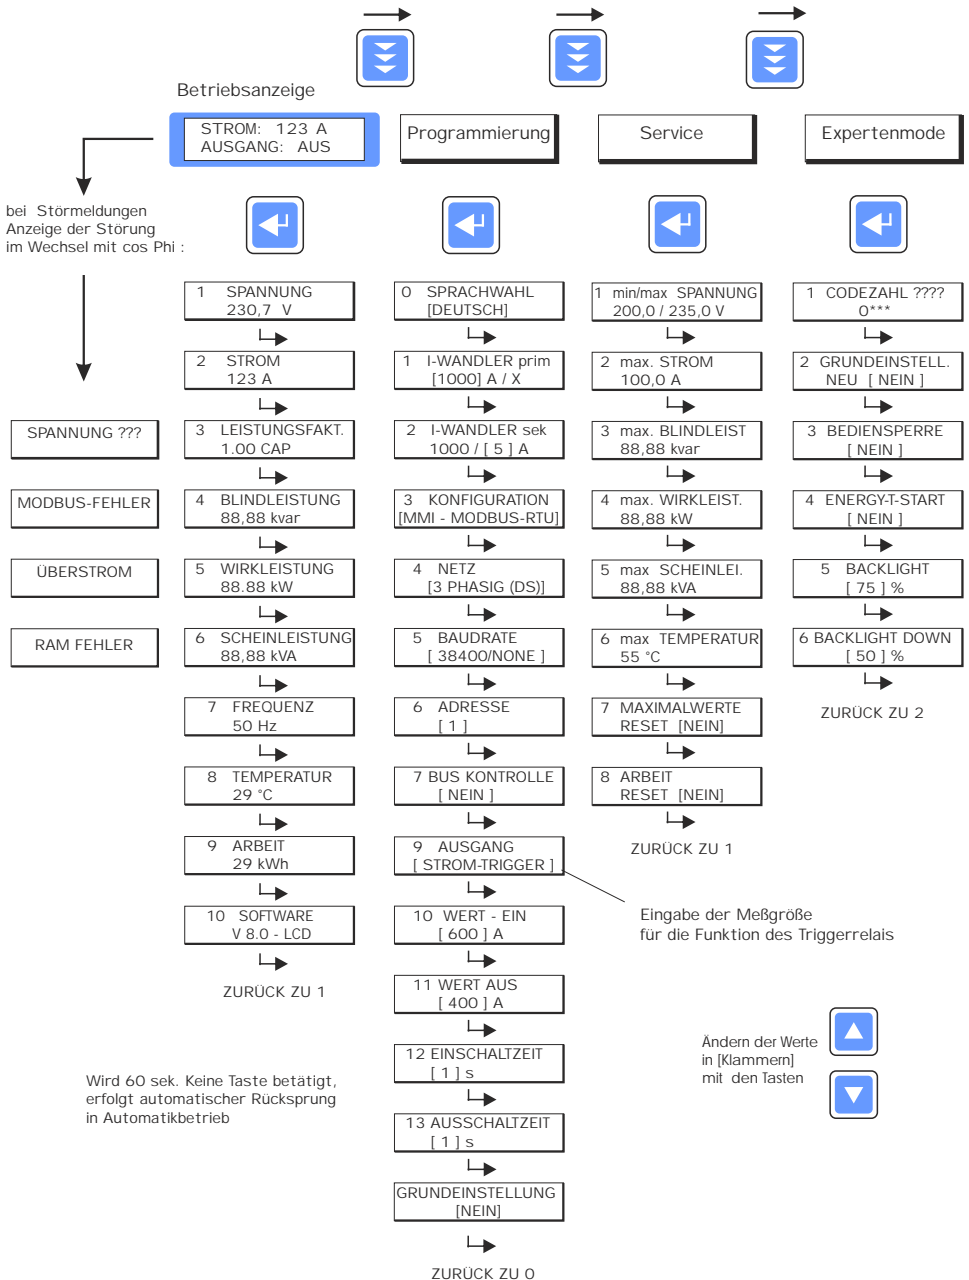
Betriebsanzeige

STROM: 123 A
AUSGANG: AUS

Programmierung

Service

Expertenmode

bei Störmeldungen Anzeige der Störung im Wechsel mit cos Phi :

SPANNUNG ???

MODBUS-FEHLER

ÜBERSTROM

RAM FEHLER

1 SPANNUNG
230,7 V

2 STROM
123 A

3 LEISTUNGSFAKT.
1.00 CAP

4 BLINDLEISTUNG
88,88 kvar

5 WIRKLEISTUNG
88.88 kW

6 SCHEINLEISTUNG
88,88 kVA

7 FREQUENZ
50 Hz

8 TEMPERATUR
29 °C

9 ARBEIT
29 kWh

10 SOFTWARE
V 8.0 - LCD

ZURÜCK ZU 1

0 SPRACHWAHL
[DEUTSCH]

1 I-WANDLER prim
[1000] A / X

2 I-WANDLER sek
1000 / [ 5 ] A

3 KONFIGURATION
[MMI - MODBUS-RTU]

4 NETZ
[3 PHASIG (DS)]

5 BAUDRATE
[ 38400/NONE ]

6 ADRESSE
[ 1 ]

7 BUS KONTROLLE
[ NEIN ]

9 AUSGANG
[ STROM-TRIGGER ]

10 WERT - EIN
[ 600 ] A

11 WERT AUS
[ 400 ] A

12 EINSCHALTZEIT
[ 1 ] s

13 AUSSCHALTZEIT
[ 1 ] s

GRUNDEINSTELLUNG
[NEIN]

ZURÜCK ZU 0

1 min/max SPANNUNG
200,0 / 235,0 V

2 max. STROM
100,0 A

3 max. BLINDLEIST
88,88 kvar

4 max. WIRKLEIST.
88,88 kW

5 max SCHEINLEI.
88,88 kVA

6 max TEMPERATUR
55 °C

7 MAXIMALWERTE
RESET [NEIN]

8 ARBEIT
RESET [NEIN]

ZURÜCK ZU 1

1 CODEZAHL ????
0***

2 GRUNDEINSTELL.
NEU [ NEIN ]

3 BEDIENSPERRE
[ NEIN ]

4 ENERGY-T-START
[ NEIN ]

5 BACKLIGHT
[ 75 ] %

6 BACKLIGHT DOWN
[ 50 ] %

ZURÜCK ZU 2

Eingabe der Meßgröße für die Funktion des Triggerrelais

Ändern der Werte in [Klammern] mit den Tasten

Wird 60 sek. Keine Taste betätigt, erfolgt automatischer Rücksprung in Automatikbetrieb